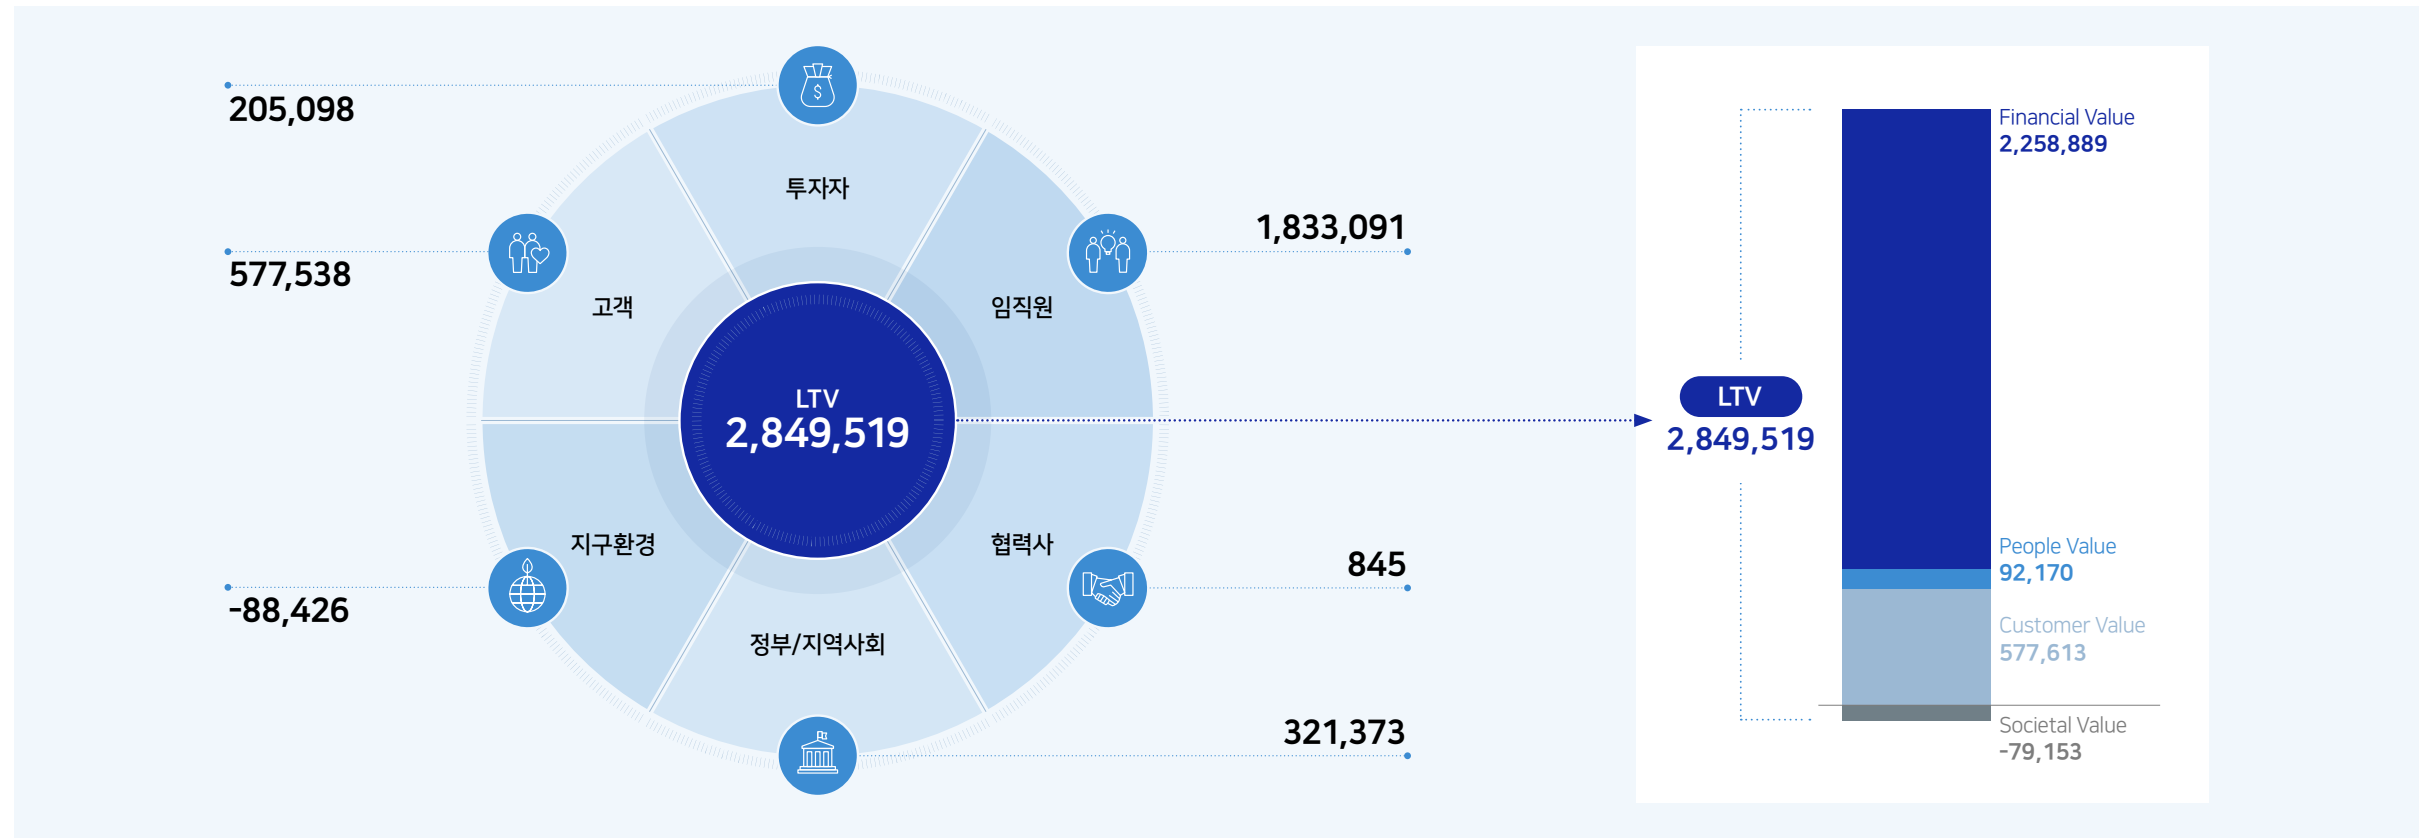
205,098

투자자

577,538

고객

1,833,091

임직원

LTV
2,849,519

지구환경

협력사

-88,426

845

정부/지역사회

321,373

LTV
2,849,519

Financial Value
2,258,889

People Value
92,170

Customer Value
577,613

Societal Value
-79,153